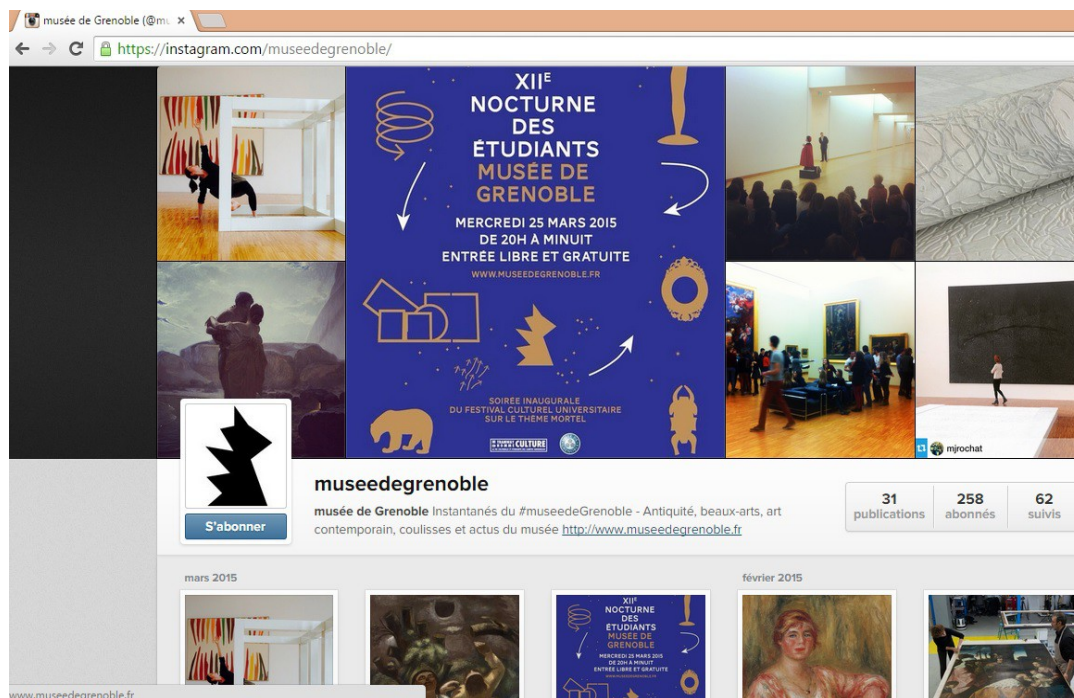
musée de Grenoble (@mu ×

https://instagram.com/museedegrenoble/

XII$^E$
NOCTURNE
DES
ÉTUDIANTS
MUSÉE DE
GRENOBLE
MERCREDI 25 MARS 2015
DE 20H À MINUIT
ENTRÉE LIBRE ET GRATUITE
WWW.MUSEEDEGRENOBLE.FR

SOIRÉE INAUGURALE
DU FESTIVAL CULTUREL UNIVERSITAIRE
SUR LE THÈME MORTEL

CULTURE

mjrochat

museedegrenoble

musée de Grenoble Instantanés du #museedeGrenoble - Antiquité, beaux-arts, art contemporain, coulisses et actus du musée http://www.museedegrenoble.fr

S'abonner

31 publications
258 abonnés
62 suivis

mars 2015

XII$^E$
NOCTURNE
DES
ÉTUDIANTS
MUSÉE DE
GRENOBLE
MERCREDI 25 MARS 2015
DE 20H À MINUIT
ENTRÉE LIBRE ET GRATUITE

février 2015

www.museedegrenoble.fr